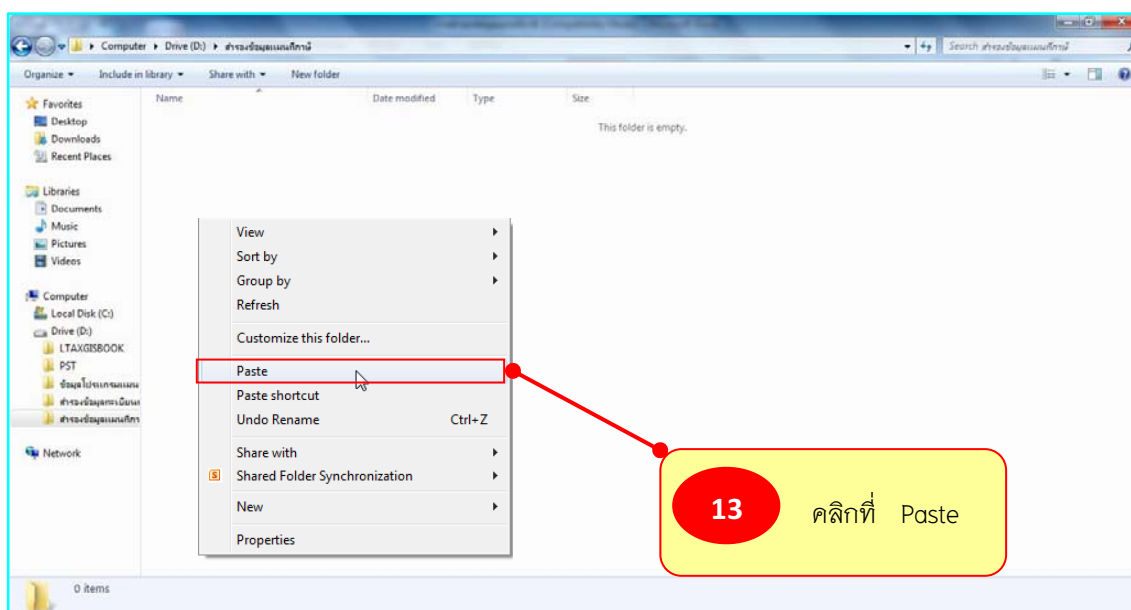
Computer ▸ Drive (D:) ▸ สำรองข้อมูลแผนที่ภาษี

Search สำรองข้อมูลแผนที่ภาษี

Organize ▾ Include in library ▾ Share with ▾ New folder

Favorites
Desktop
Downloads
Recent Places

Libraries
Documents
Music
Pictures
Videos

Computer
Local Disk (C:)
Drive (D:)
LTAXGISBOOK
PST
ข้อมูลโปรแกรมแผน
สำรองข้อมูลทะเบียน
สำรองข้อมูลแผนที่ภา

Network

Name Date modified Type Size

This folder is empty.

View
Sort by
Group by
Refresh
Customize this folder...
Paste
Paste shortcut
Undo Rename Ctrl+Z
Share with
Shared Folder Synchronization
New
Properties

13 คลิกที่ Paste

0 items